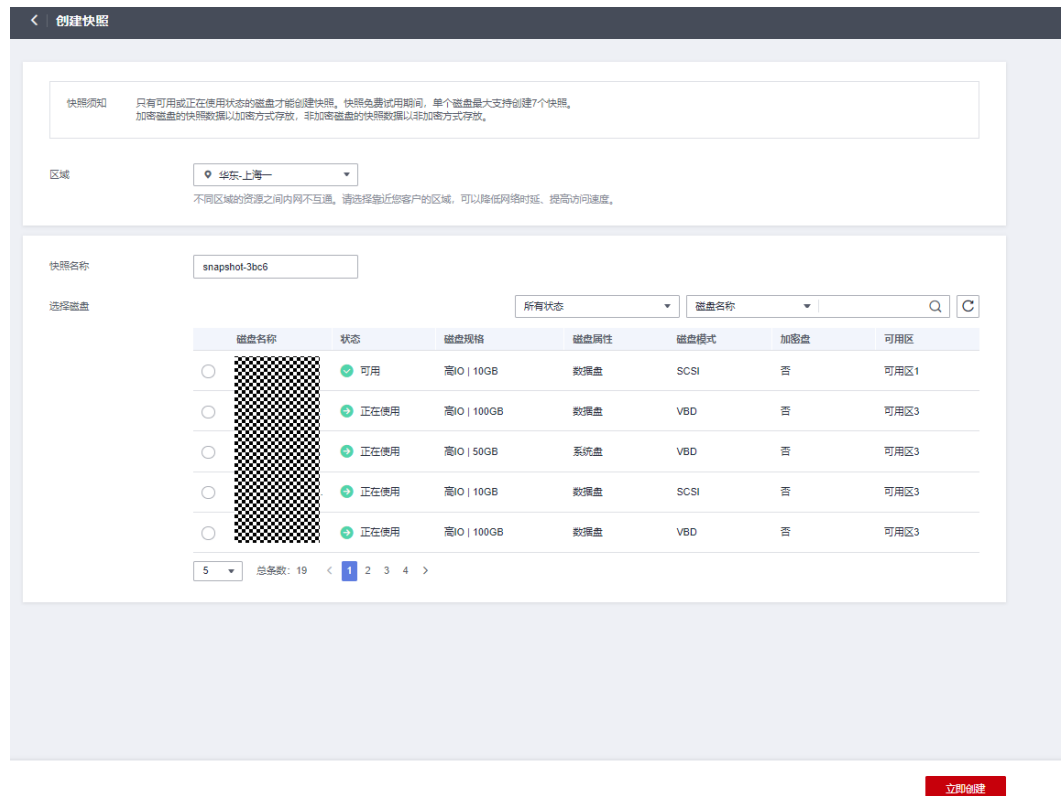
< | 创建快照

快照须知　只有可用或正在使用状态的磁盘才能创建快照。快照免费试用期间，单个磁盘最大支持创建7个快照。
加密磁盘的快照数据以加密方式存放，非加密磁盘的快照数据以非加密方式存放。

区域　华东-上海一
不同区域的资源之间内网不互通。请选择靠近您客户的区域，可以降低网络时延、提高访问速度。

快照名称　snapshot-3bc6

选择磁盘　所有状态　磁盘名称

| | 磁盘名称 | 状态 | 磁盘规格 | 磁盘属性 | 磁盘模式 | 加密盘 | 可用区 |
|---|---|---|---|---|---|---|---|
| | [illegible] | 可用 | 高IO \| 10GB | 数据盘 | SCSI | 否 | 可用区1 |
| | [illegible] | 正在使用 | 高IO \| 100GB | 数据盘 | VBD | 否 | 可用区3 |
| | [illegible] | 正在使用 | 高IO \| 50GB | 系统盘 | VBD | 否 | 可用区3 |
| | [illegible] | 正在使用 | 高IO \| 10GB | 数据盘 | SCSI | 否 | 可用区3 |
| | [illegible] | 正在使用 | 高IO \| 100GB | 数据盘 | VBD | 否 | 可用区3 |

5　总条数：19　< 1 2 3 4 >

立即创建